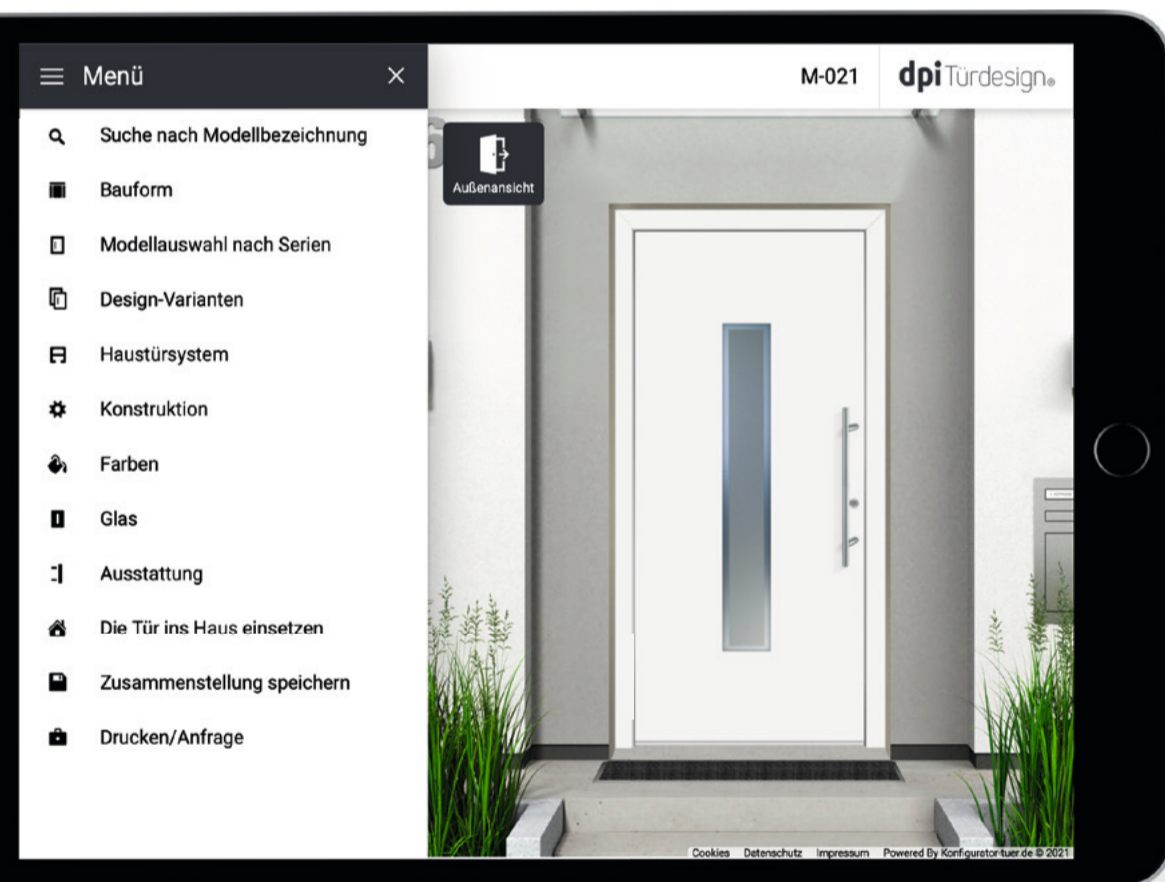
Menü

Suche nach Modellbezeichnung

Bauform

Modellauswahl nach Serien

Design-Varianten

Haustürsystem

Konstruktion

Farben

Glas

Ausstattung

Die Tür ins Haus einsetzen

Zusammenstellung speichern

Drucken/Anfrage

M-021

dpi Türdesign

Außenansicht

Cookies Datenschutz Impressum Powered By Konfigurator-tuer.de © 2021